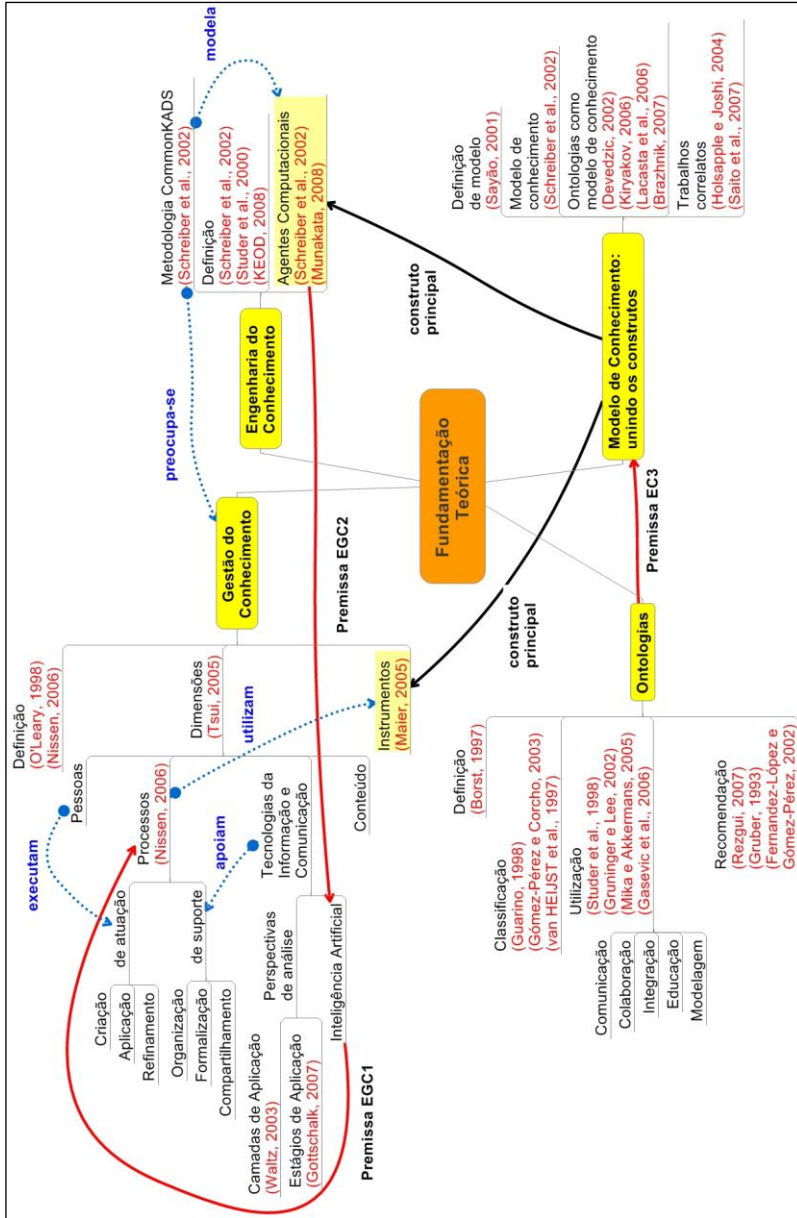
Fundamentação Teórica

Engenharia do Conhecimento

Metodologia CommonKADS
(Schreiber et al., 2002)

Definição
(Schreiber et al., 2002)
(Studer et al., 2000)
(KEOD, 2008)

Agentes Computacionais
(Schreiber et al., 2002)
(Munakata, 2008)

modela

preocupa-se

construto principal

Modelo de Conhecimento: unindo os construtos

Definição de modelo
(Sayão, 2001)

Modelo de conhecimento
(Schreiber et al., 2002)

Ontologias como modelo de conhecimento
(Devedzic, 2002)
(Kiryakov, 2006)
(Lacasta et al., 2006)
(Brazhnik, 2007)

Trabalhos correlatos
(Holsapple e Joshi, 2004)
(Saito et al., 2007)

Premissa EC3

Gestão do Conhecimento

Premissa EGC2

Definição
(O'Leary, 1998)
(Nissen, 2006)

Dimensões
(Tsui, 2005)

utilizam

Instrumentos
(Maier, 2005)

Pessoas

Processos
(Nissen, 2006)

Tecnologias da Informação e Comunicação

Conteúdo

executam

apoiam

de atuação

Criação

Aplicação

Refinamento

de suporte

Organização

Formalização

Compartilhamento

Perspectivas de análise

Camadas de Aplicação
(Waltz, 2003)

Estágios de Aplicação
(Gottschalk, 2007)

Inteligência Artificial

Premissa EGC1

construto principal

Ontologias

Definição
(Borst, 1997)

Classificação
(Guarino, 1998)
(Gómez-Pérez e Corcho, 2003)
(van HEIJST et al., 1997)

Utilização
(Studer et al., 1998)
(Gruninger e Lee, 2002)
(Mika e Akkermans, 2005)
(Gasevic et al., 2006)

Comunicação

Colaboração

Integração

Educação

Modelagem

Recomendação
(Rezgui, 2007)
(Gruber, 1993)
(Fernandez-López e Gómez-Pérez, 2002)